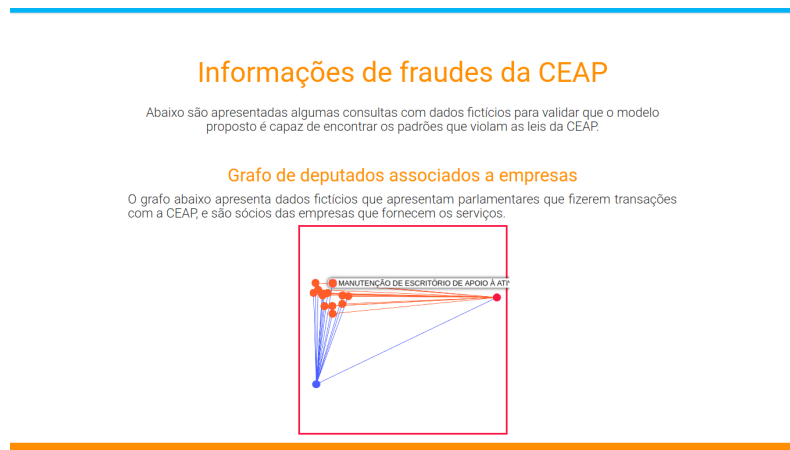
Informações de fraudes da CEAP

Abaixo são apresentadas algumas consultas com dados fictícios para validar que o modelo proposto é capaz de encontrar os padrões que violam as leis da CEAP.

Grafo de deputados associados a empresas

O grafo abaixo apresenta dados fictícios que apresentam parlamentares que fizerem transações com a CEAP, e são sócios das empresas que fornecem os serviços.

MANUTENÇÃO DE ESCRITÓRIO DE APOIO À ATI